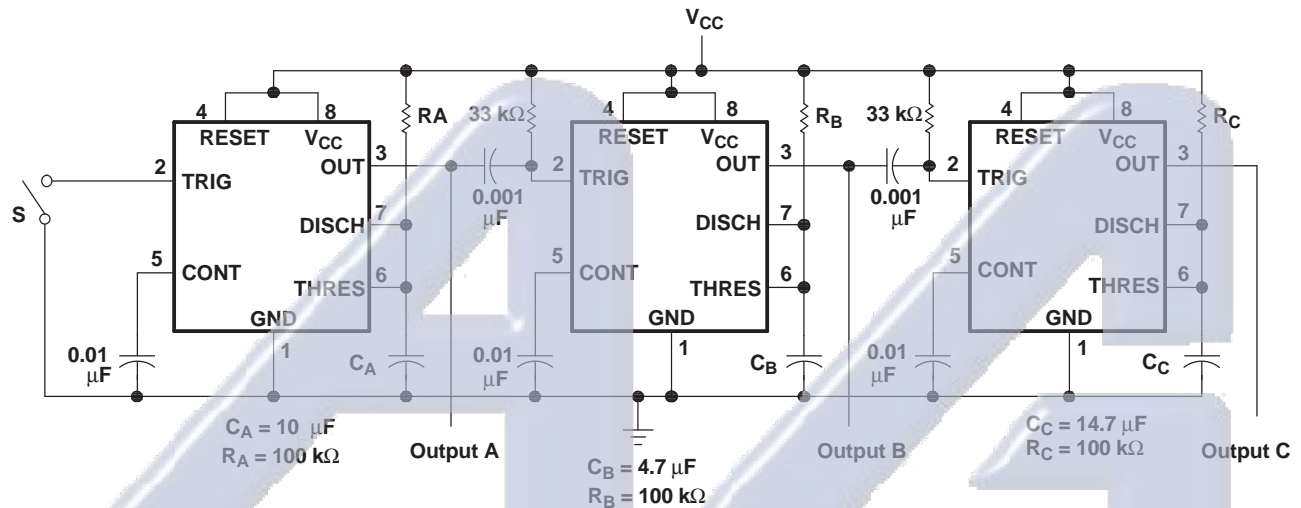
$V_{CC}$

4 8 RESET $V_{CC}$ OUT 3 2 TRIG 7 DISCH 5 CONT 6 THRES GND 1

RA

33 kΩ

0.001 μF

4 8 RESET $V_{CC}$ OUT 3 2 TRIG 7 DISCH 5 CONT 6 THRES GND 1

$R_B$

33 kΩ

0.001 μF

4 8 RESET $V_{CC}$ OUT 3 2 TRIG 7 DISCH 5 CONT 6 THRES GND 1

$R_C$

S

0.01 μF

$C_A$

0.01 μF

$C_B$

0.01 μF

$C_C$

$C_A$ = 10 μF
$R_A$ = 100 kΩ

Output A

$C_B$ = 4.7 μF
$R_B$ = 100 kΩ

Output B

$C_C$ = 14.7 μF
$R_C$ = 100 kΩ

Output C